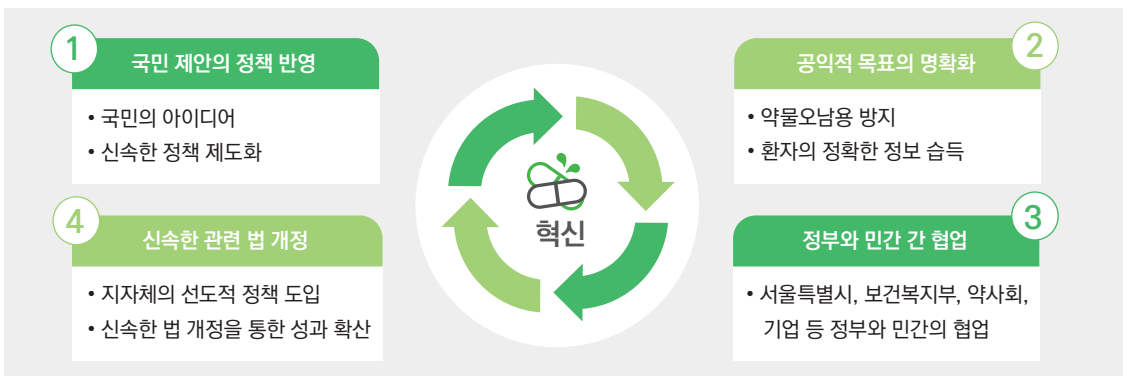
1
국민 제안의 정책 반영
• 국민의 아이디어
• 신속한 정책 제도화

2
공익적 목표의 명확화
• 약물오남용 방지
• 환자의 정확한 정보 습득

혁신

4
신속한 관련 법 개정
• 지자체의 선도적 정책 도입
• 신속한 법 개정을 통한 성과 확산

3
정부와 민간 간 협업
• 서울특별시, 보건복지부, 약사회, 기업 등 정부와 민간의 협업